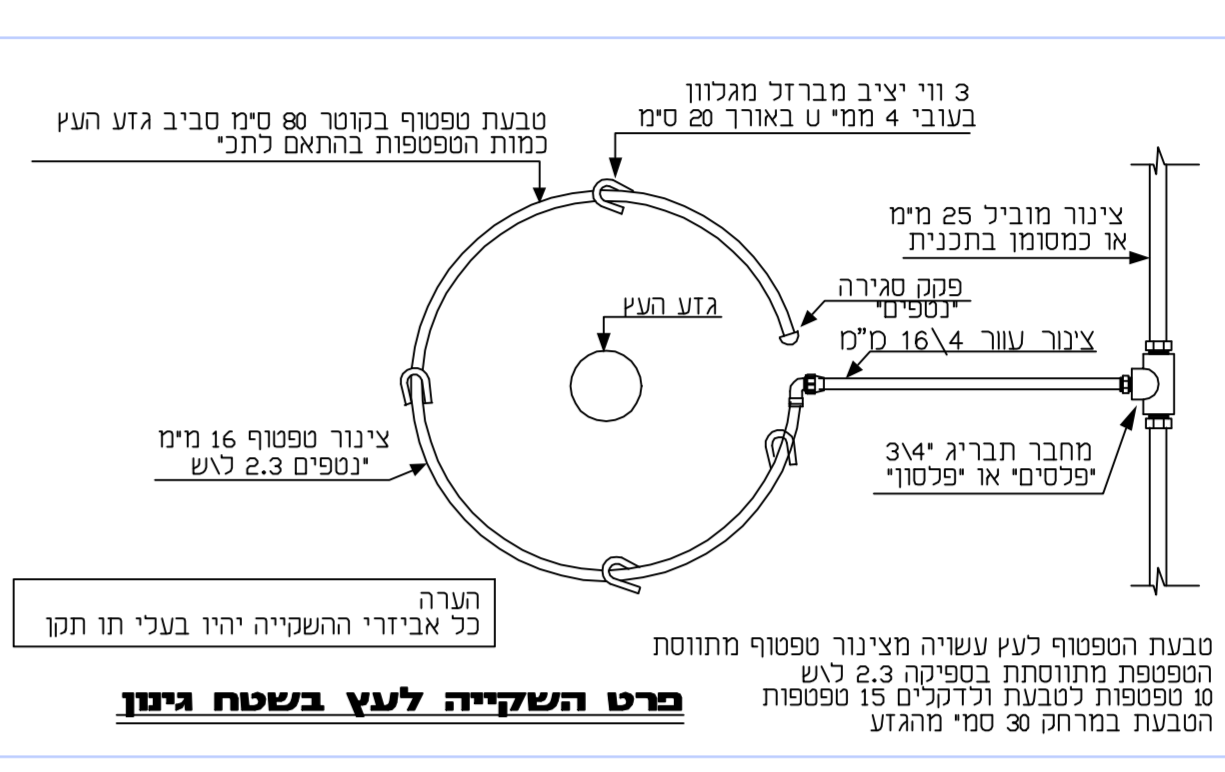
טבעת טפטוף בקוטר 80 ס"מ סביב גזע העץ
כמות הטפטפות בהתאם לתכ"

3 ווי יציב מברזל מגלוון
בעובי 4 ממ" ט באורך 20 ס"מ

צינור מוביל 25 מ"מ
או כמסומן בתכנית

פקק סגירה
"נטפים"

גזע העץ

צינור עוור 16\4 מ"מ

צינור טפטוף 16 מ"מ
"נטפים 2.3 ל\ש

מחבר תבריג "3\4
"פלסים" או "פלסון"

הערה
כל אביזרי ההשקייה יהיו בעלי תו תקן

טבעת הטפטוף לעץ עשויה מצינור טפטוף מתווסת
הטפטפת מתווסתת בספיקה 2.3 ל\ש
10 טפטפות לטבעת ולדקלים 15 טפטפות
הטבעת במרחק 30 סמ" מהגזע

פרט השקייה לעץ בשטח גינון